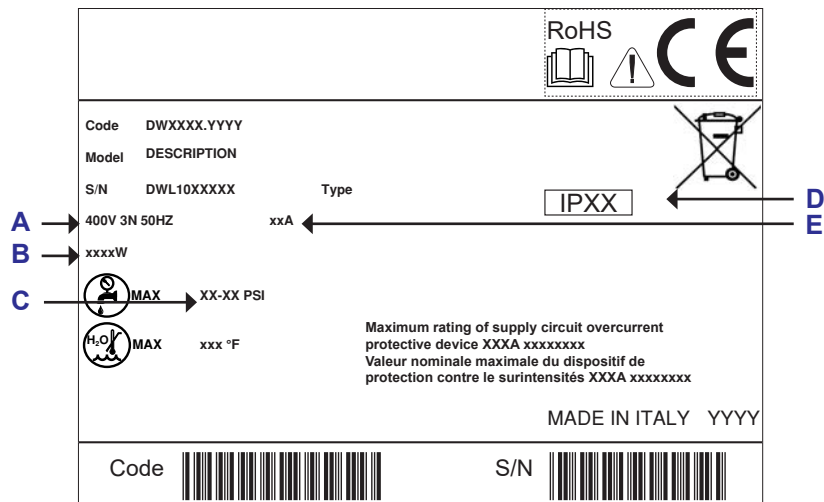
RoHS

CE

Code DWXXXX.YYYY

Model DESCRIPTION

S/N DWL10XXXXX

Type

IPXX

D

A

400V 3N 50HZ

xxA

E

B

xxxxW

C

MAX

XX-XX PSI

$H_2O$ MAX

xxx °F

Maximum rating of supply circuit overcurrent protective device XXXA xxxxxxxx
Valeur nominale maximale du dispositif de protection contre le surintensités XXXA xxxxxxxx

MADE IN ITALY YYYY

Code

S/N